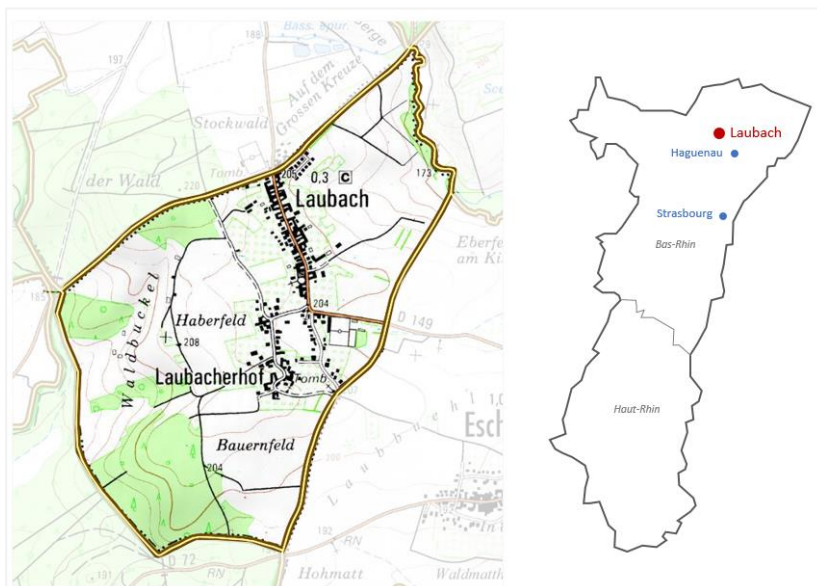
197
188
Bass. Spur. Berge
Auf dem Grossen Kreuze
Stockwald
der Wald
Tomb
220
205
0.3 C
Laubach
173
Eberfe am Ki
185
Waldbuckel
Haberfeld
204
D 149
208
Laubacherhof
Tomb
Laubbuchel
Esch
Bauernfeld
204
192
D 72
RN
Hohmatt
Waldmatt
191

Laubach
Haguenau
Strasbourg
Bas-Rhin
Haut-Rhin